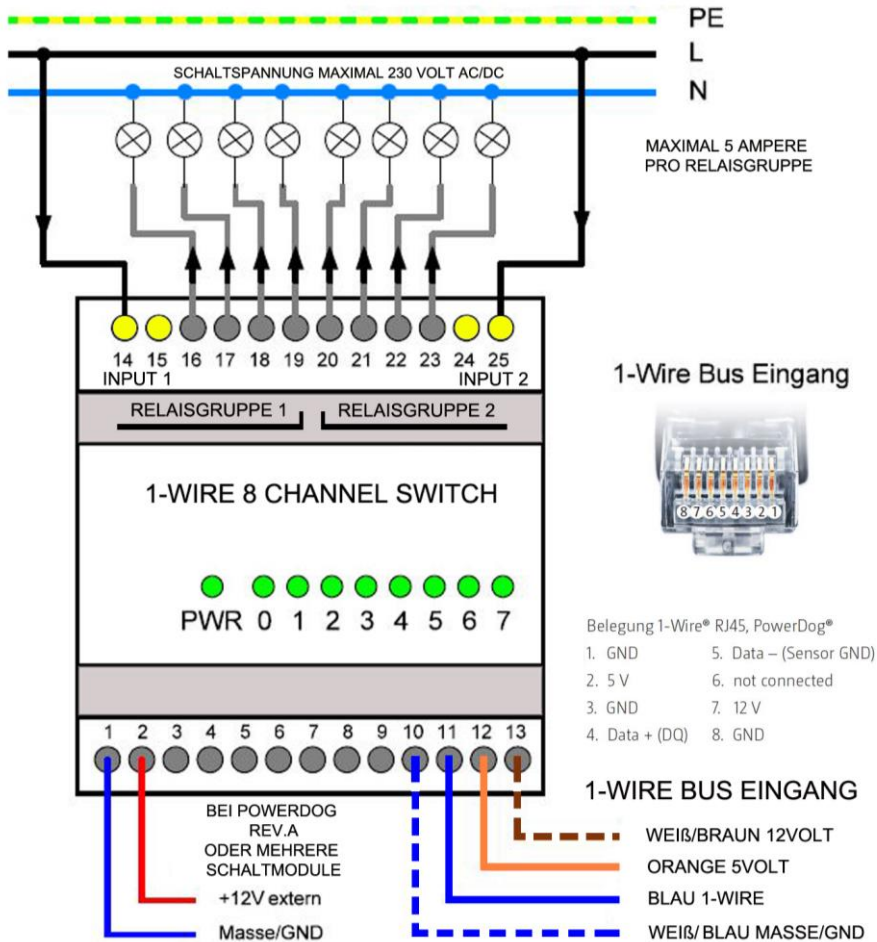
PE
L
N
SCHALTSPANNUNG MAXIMAL 230 VOLT AC/DC

MAXIMAL 5 AMPERE
PRO RELAISGRUPPE

14 15 16 17 18 19 20 21 22 23 24 25
INPUT 1
INPUT 2

RELAISGRUPPE 1
RELAISGRUPPE 2

1-Wire Bus Eingang

8 7 6 5 4 3 2 1

1-WIRE 8 CHANNEL SWITCH

PWR 0 1 2 3 4 5 6 7

Belegung 1-Wire® RJ45, PowerDog®
1. GND
2. 5 V
3. GND
4. Data + (DQ)
5. Data – (Sensor GND)
6. not connected
7. 12 V
8. GND

1 2 3 4 5 6 7 8 9 10 11 12 13

1-WIRE BUS EINGANG

BEI POWERDOG
REV.A
ODER MEHRERE
SCHALTMODULE

+12V extern
Masse/GND

WEIß/BRAUN 12VOLT
ORANGE 5VOLT
BLAU 1-WIRE
WEIß/ BLAU MASSE/GND